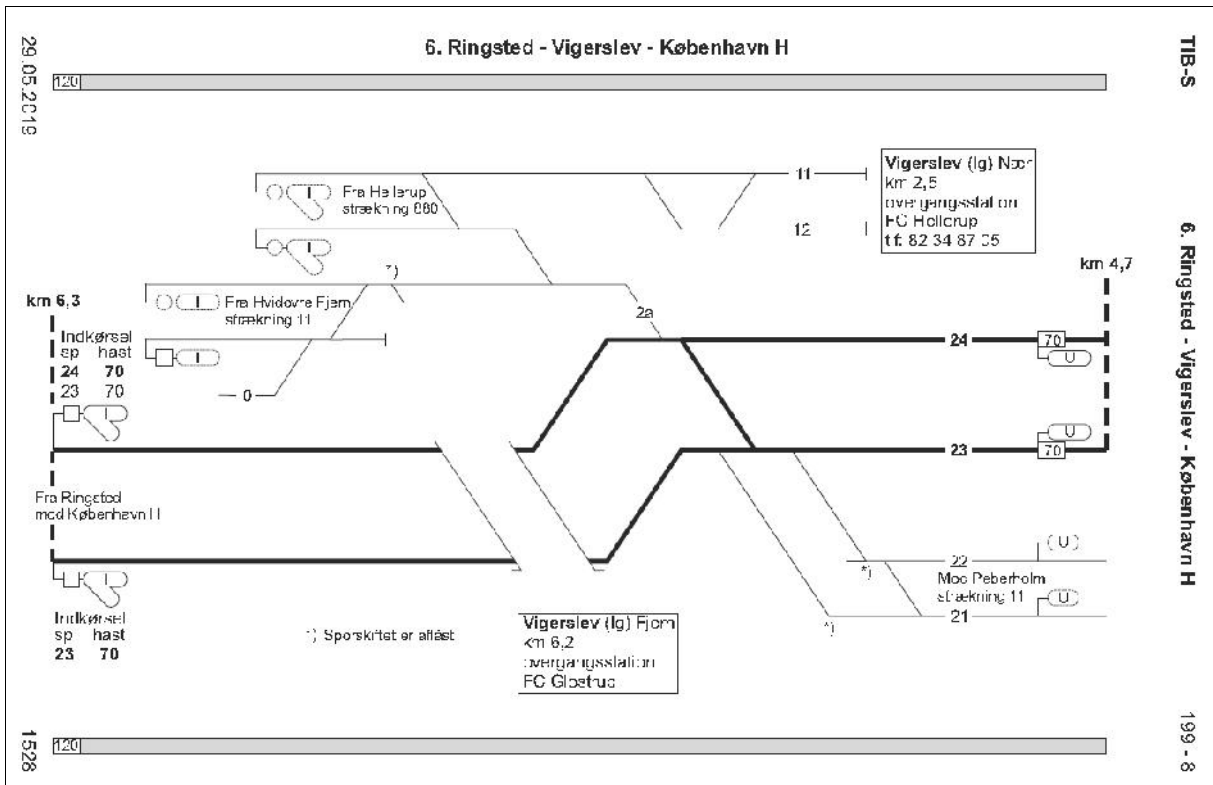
29.05.2019

6. Ringsted - Vigerslev - København H

TIB-S

120

Vigerslev (Ig) Nord
km 2,5
overgangsstation
FC Hellerup
tlf. 82 34 87 05

11

12

Fra Hellerup
strækning 880

*)

Fra Hvidovre Fjern
strækning 11

2a

km 6,3

Indkørsel
sp hast
24 70
23 70

0

24

70

km 4,7

23

70

6. Ringsted - Vigerslev - København H

Fra Ringsted
mod København H

22

*)

Mod Peberholm
strækning 11

21

*)

Indkørsel
sp hast
23 70

*) Sporskiftet er aflåst

Vigerslev (Ig) Fjern
km 6,2
overgangsstation
FC Glostrup

1528

120

199 - 8